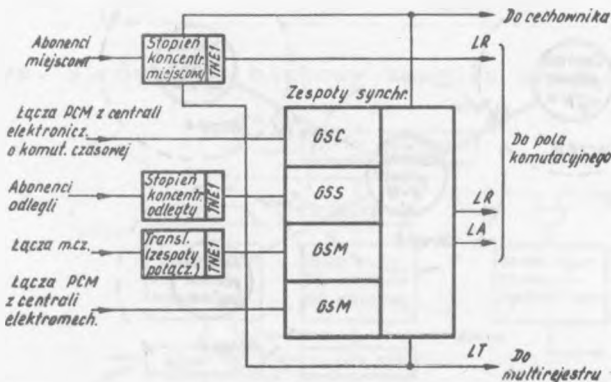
Do cechownika

Abonenci miejscowi

Stopień koncentr. miejscowy

THE1

LR

Zespoły synchr.

Łącza PCM z centrali elektronicz. o komut. czasowej

GSC

Do pola komutacyjnego

Abonenci odlegli

Stopień koncentr. odległy

THE1

GSS

LR

LA

Łącza m.cz.

Transl. (zespoły połącz.)

THE1

GSM

Łącza PCM z centrali elektromech.

GSM

LT

Do multirejestru